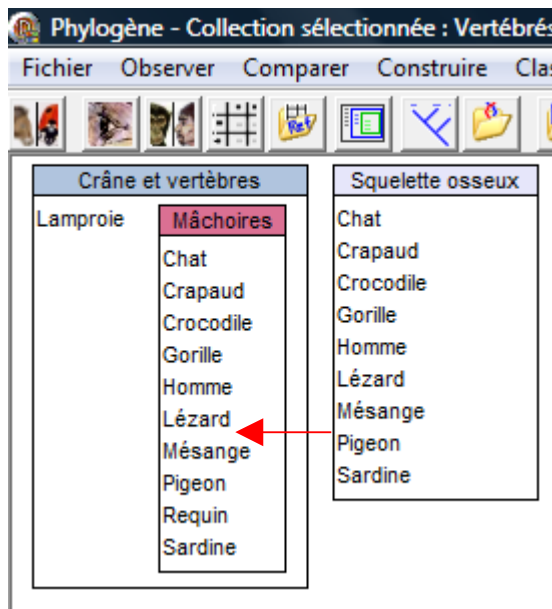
Phylogène - Collection sélectionnée : Vertébrés

Fichier Observer Comparer Construire Cla

Crâne et vertèbres

Lamproie

Mâchoires

Chat
Crapaud
Crocodile
Gorille
Homme
Lézard
Mésange
Pigeon
Requin
Sardine

Squelette osseux

Chat
Crapaud
Crocodile
Gorille
Homme
Lézard
Mésange
Pigeon
Sardine